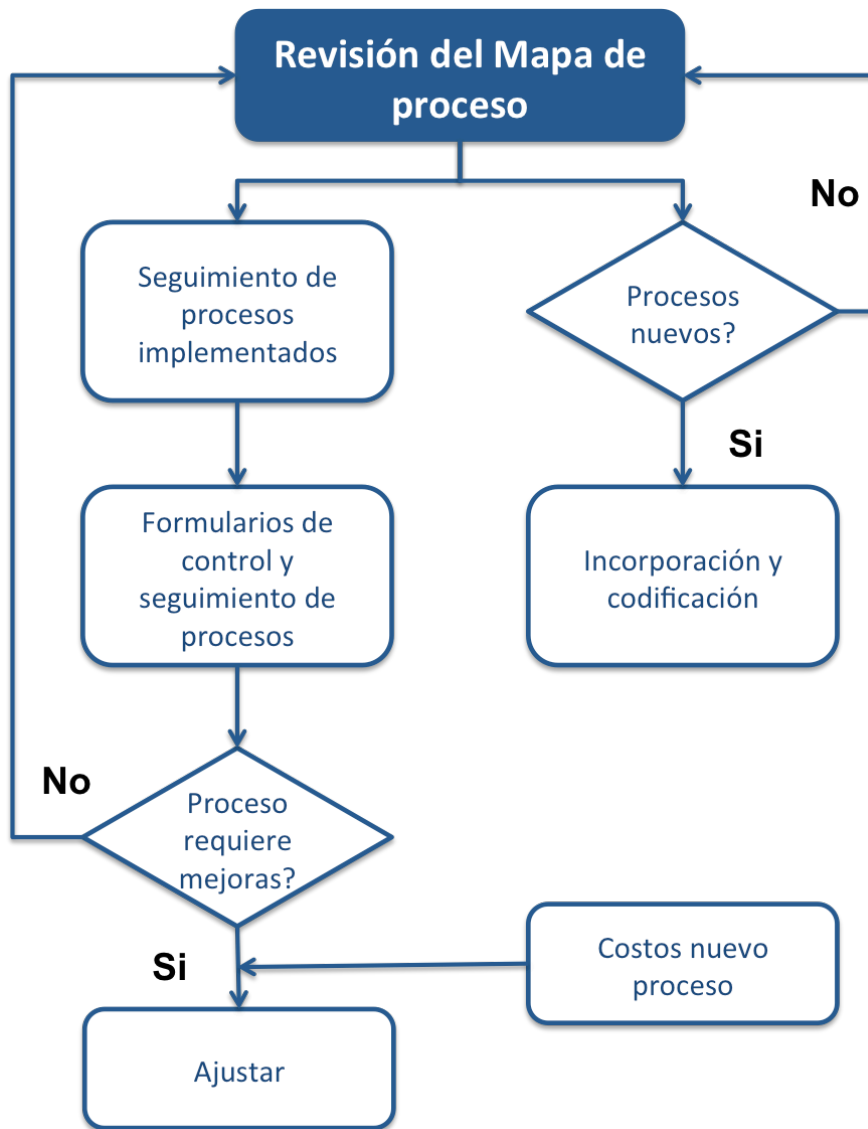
Revisión del Mapa de proceso

No

Seguimiento de procesos implementados

Procesos nuevos?

Si

Formularios de control y seguimiento de procesos

Incorporación y codificación

No

Proceso requiere mejoras?

Si

Costos nuevo proceso

Ajustar